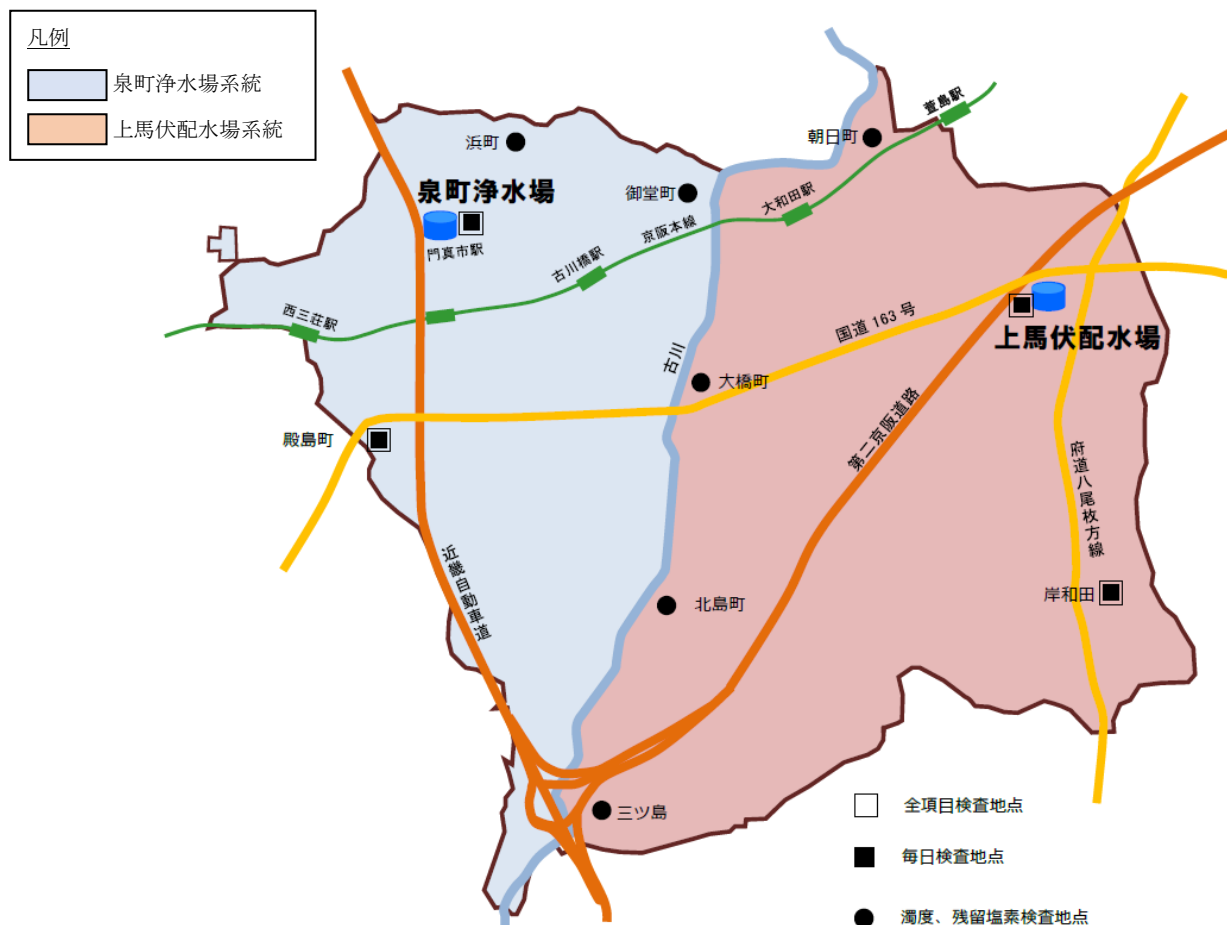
凡例
泉町浄水場系統
上馬伏配水場系統

浜町
泉町浄水場
門真市駅
御堂町
朝日町
萱島駅
大和田駅
京阪本線
古川橋駅
西三荘駅
古川
大橋町
国道 163 号
上馬伏配水場
殿島町
第二京阪道路
府道八尾枚方線
近畿自動車道
北島町
岸和田
三ツ島

全項目検査地点
毎日検査地点
濁度、残留塩素検査地点